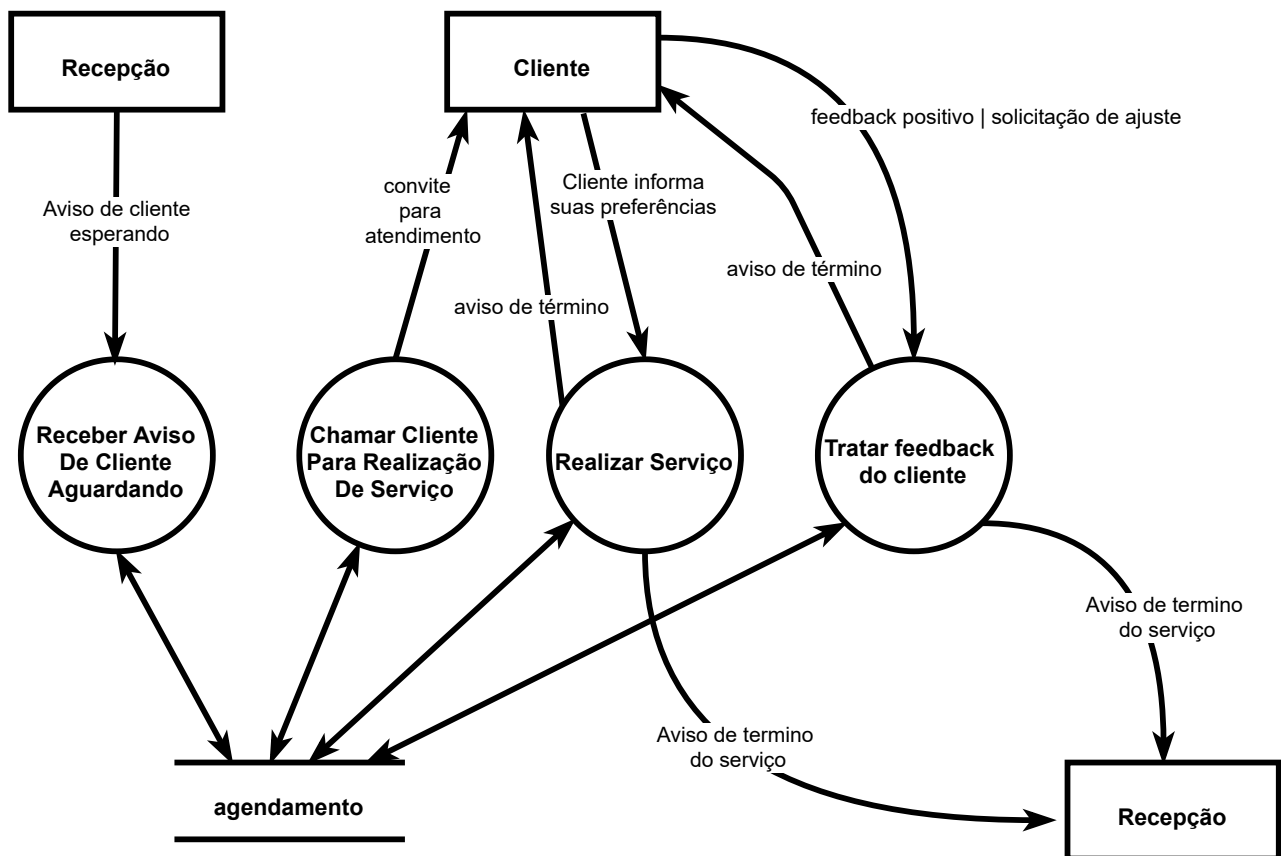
Recepção

Cliente

feedback positivo | solicitação de ajuste

Aviso de cliente esperando

convite para atendimento

Cliente informa suas preferências

aviso de término

aviso de término

Receber Aviso De Cliente Aguardando

Chamar Cliente Para Realização De Serviço

Realizar Serviço

Tratar feedback do cliente

Aviso de termino do serviço

Aviso de termino do serviço

agendamento

Recepção